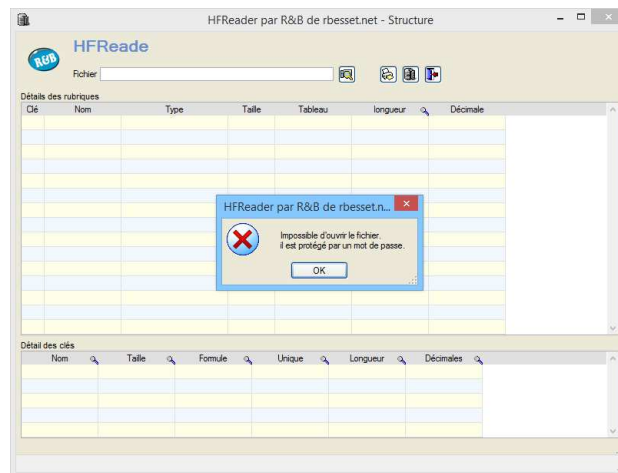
HFReader par R&B de rbesset.net - Structure

R&B

HFReade

Fichier

Détails des rubriques

| Clé | Nom | Type | Taille | Tableau | longueur | Décimale |
|---|---|---|---|---|---|---|

HFReader par R&B de rbesset.n...

Impossible d'ouvrir le fichier.
il est protégé par un mot de passe.

OK

Détail des clés

| Nom | Taille | Formule | Unique | Longueur | Décimales |
|---|---|---|---|---|---|